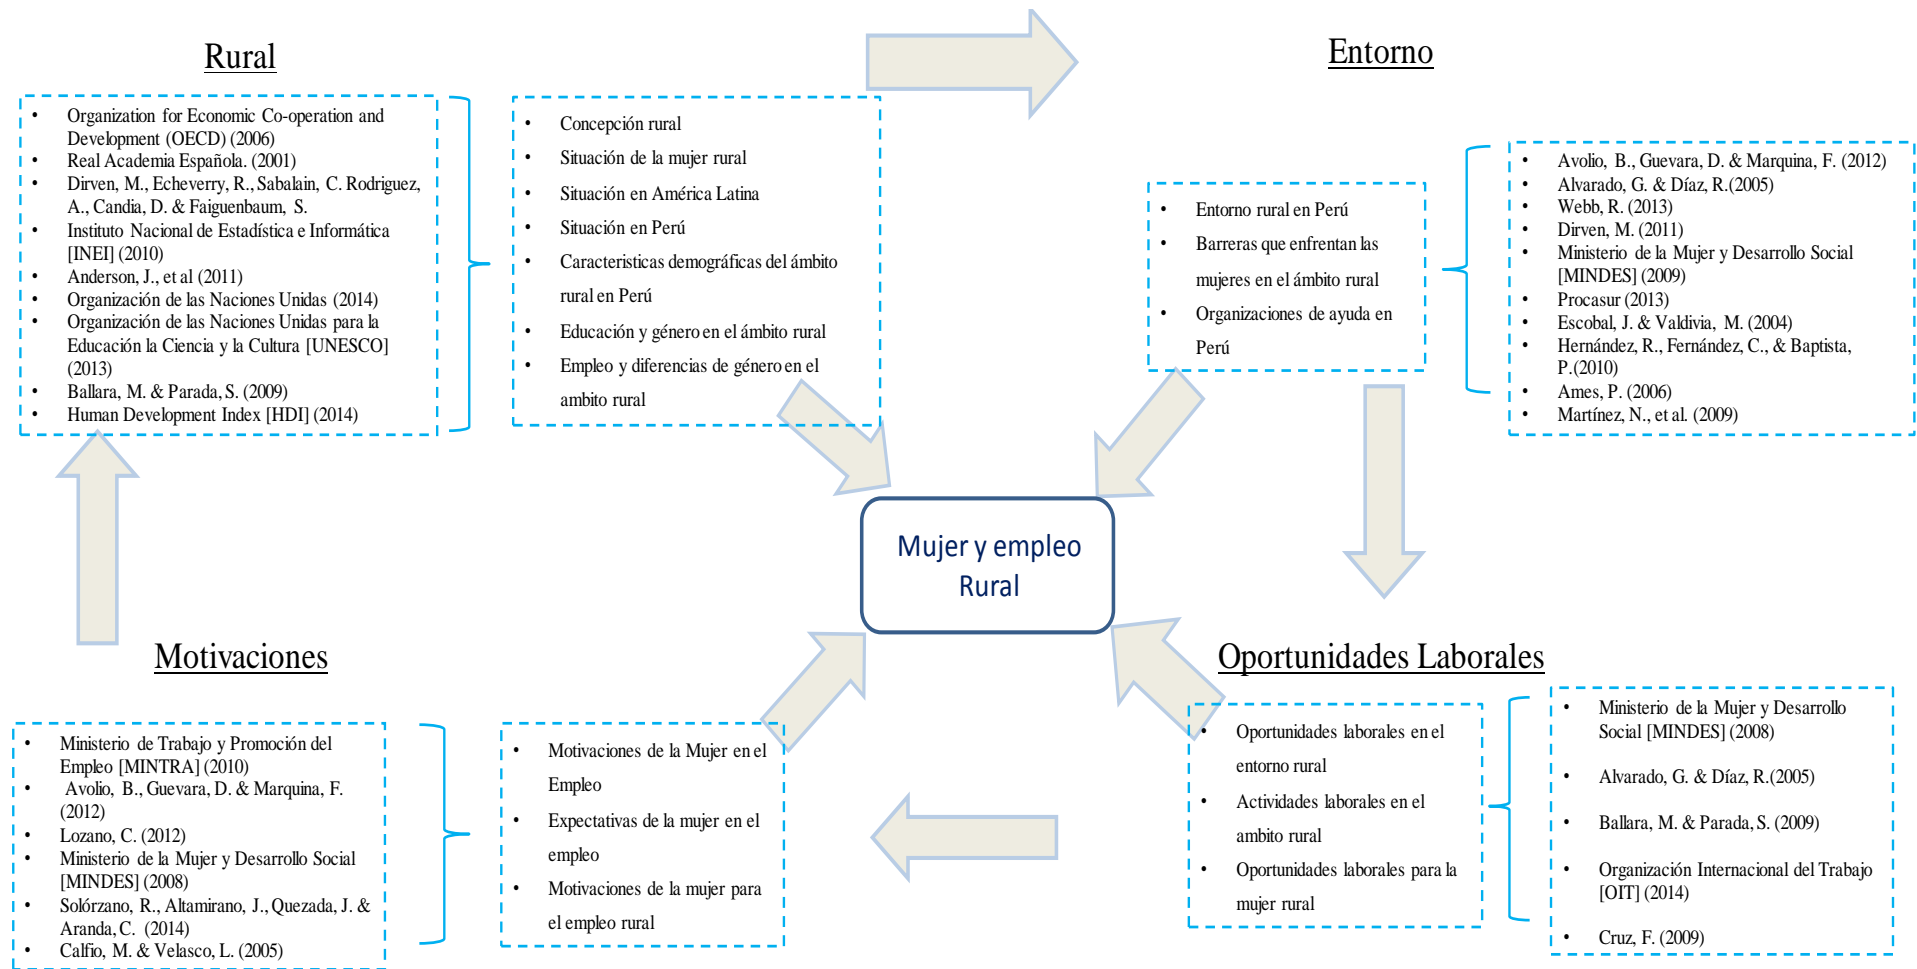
Rural

- Organization for Economic Co-operation and Development (OECD) (2006)
- Real Academia Española. (2001)
- Dirven, M., Echeverry, R., Sabalain, C. Rodriguez, A., Candia, D. & Faiguenbaum, S.
- Instituto Nacional de Estadística e Informática [INEI] (2010)
- Anderson, J., et al (2011)
- Organización de las Naciones Unidas (2014)
- Organización de las Naciones Unidas para la Educación la Ciencia y la Cultura [UNESCO] (2013)
- Ballara, M. & Parada, S. (2009)
- Human Development Index [HDI] (2014)

- Concepción rural
- Situación de la mujer rural
- Situación en América Latina
- Situación en Perú
- Caracteristicas demográficas del ámbito rural en Perú
- Educación y género en el ámbito rural
- Empleo y diferencias de género en el ambito rural

Entorno

- Entorno rural en Perú
- Barreras que enfrentan las mujeres en el ámbito rural
- Organizaciones de ayuda en Perú

- Avolio, B., Guevara, D. & Marquina, F. (2012)
- Alvarado, G. & Díaz, R.(2005)
- Webb, R. (2013)
- Dirven, M. (2011)
- Ministerio de la Mujer y Desarrollo Social [MINDES] (2009)
- Procasur (2013)
- Escobal, J. & Valdivia, M. (2004)
- Hernández, R., Fernández, C., & Baptista, P.(2010)
- Ames, P. (2006)
- Martínez, N., et al. (2009)

Mujer y empleo Rural

Motivaciones

- Ministerio de Trabajo y Promoción del Empleo [MINTRA] (2010)
- Avolio, B., Guevara, D. & Marquina, F. (2012)
- Lozano, C. (2012)
- Ministerio de la Mujer y Desarrollo Social [MINDES] (2008)
- Solórzano, R., Altamirano, J., Quezada, J. & Aranda, C. (2014)
- Calfio, M. & Velasco, L. (2005)

- Motivaciones de la Mujer en el Empleo
- Expectativas de la mujer en el empleo
- Motivaciones de la mujer para el empleo rural

Oportunidades Laborales

- Oportunidades laborales en el entorno rural
- Actividades laborales en el ambito rural
- Oportunidades laborales para la mujer rural

- Ministerio de la Mujer y Desarrollo Social [MINDES] (2008)
- Alvarado, G. & Díaz, R.(2005)
- Ballara, M. & Parada, S. (2009)
- Organización Internacional del Trabajo [OIT] (2014)
- Cruz, F. (2009)